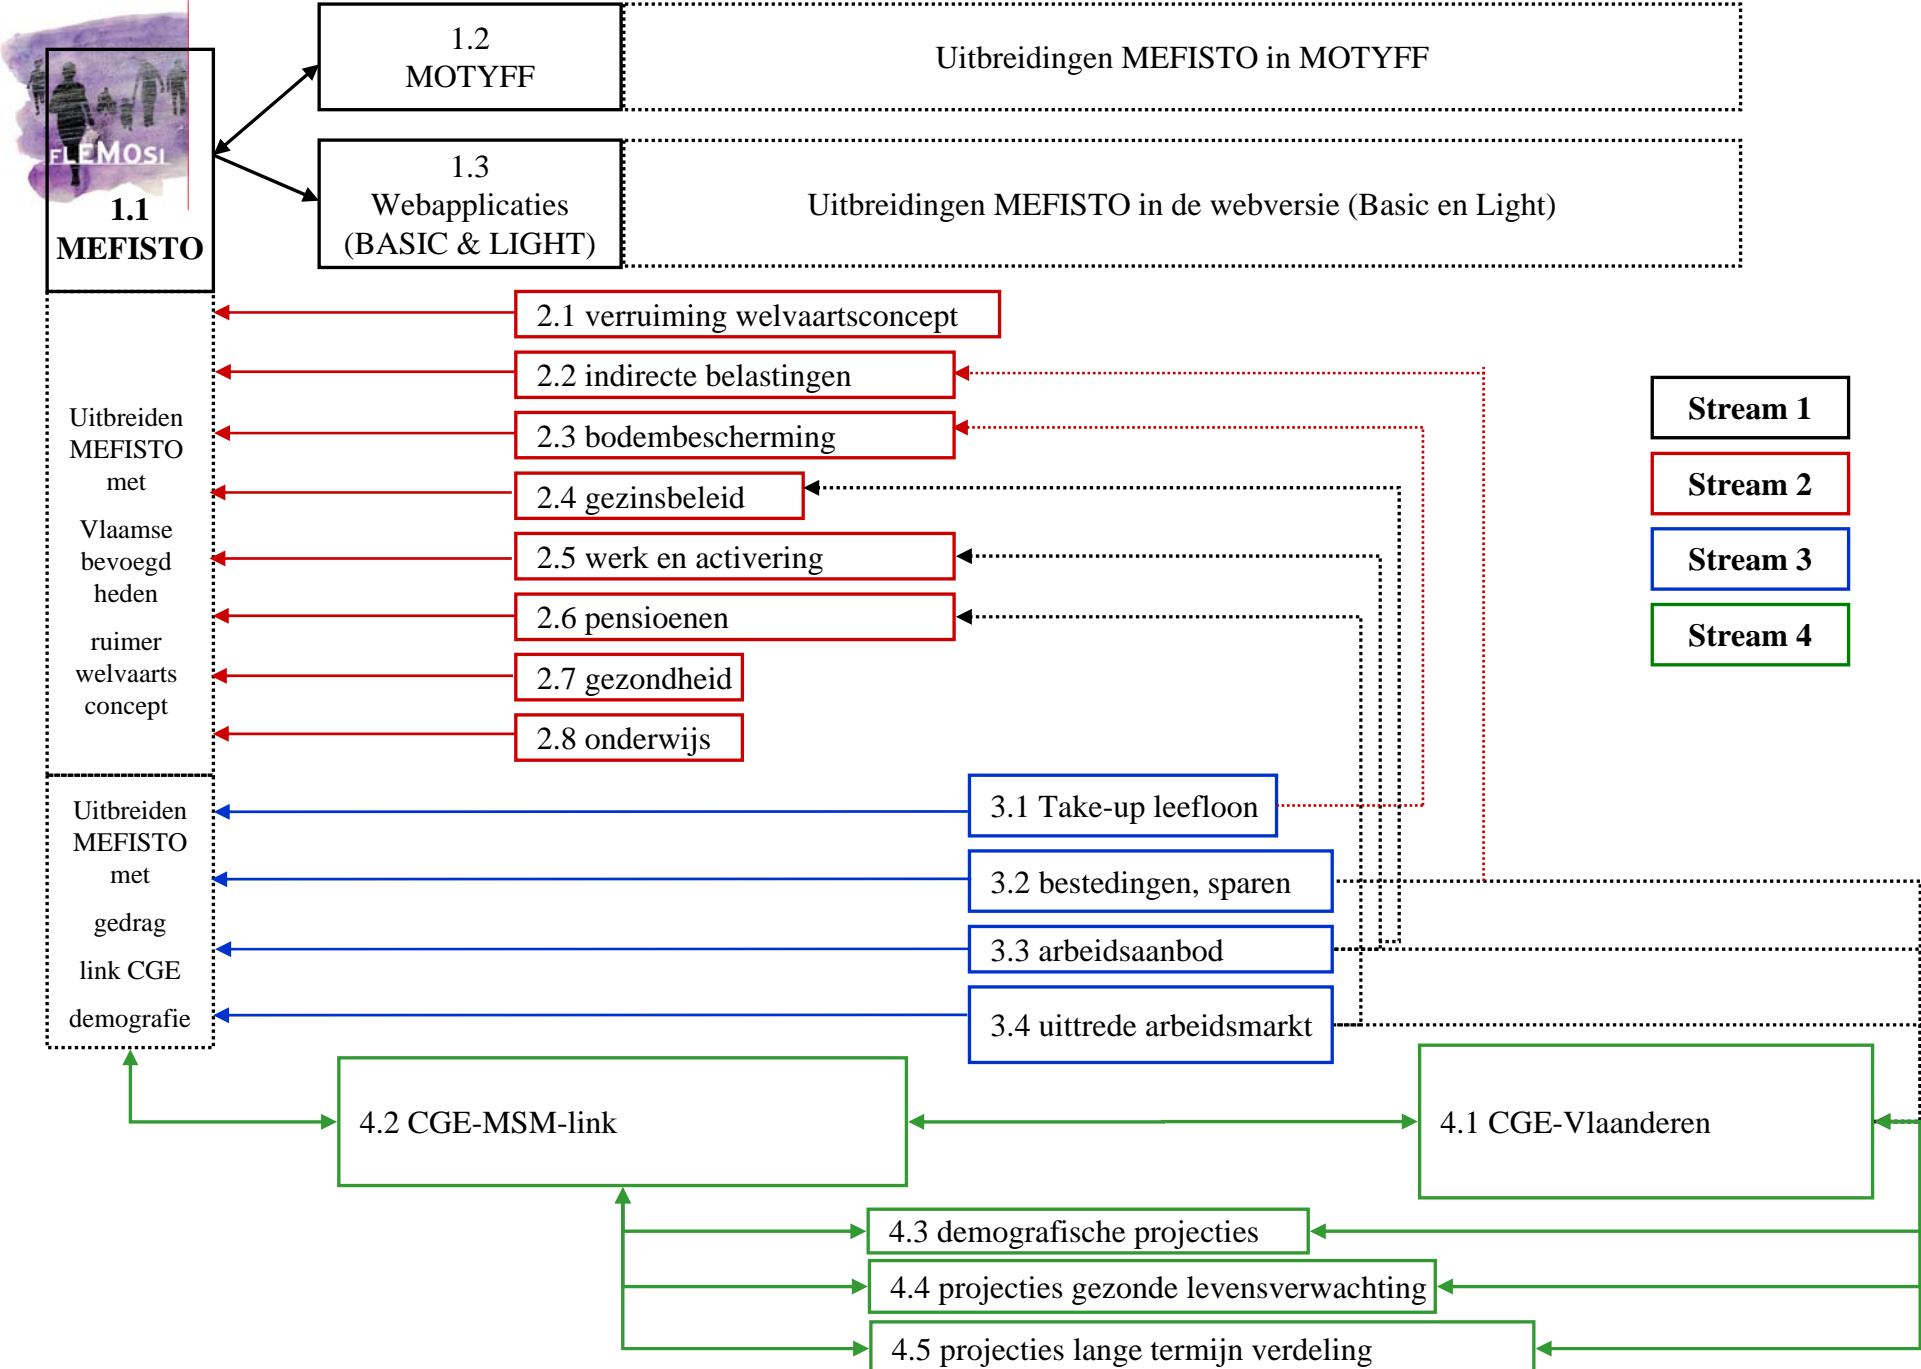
FLEMOSI

1.1 MEFISTO

1.2 MOTYFF

Uitbreidingen MEFISTO in MOTYFF

1.3 Webapplicaties (BASIC & LIGHT)

Uitbreidingen MEFISTO in de webversie (Basic en Light)

Uitbreiden MEFISTO met Vlaamse bevoegd heden ruimer welvaarts concept

2.1 verruiming welvaartsconcept

2.2 indirecte belastingen

2.3 bodembescherming

2.4 gezinsbeleid

2.5 werk en activering

2.6 pensioenen

2.7 gezondheid

2.8 onderwijs

Stream 1

Stream 2

Stream 3

Stream 4

Uitbreiden MEFISTO met gedrag link CGE demografie

3.1 Take-up leefloon

3.2 bestedingen, sparen

3.3 arbeidsaanbod

3.4 uittrede arbeidsmarkt

4.2 CGE-MSM-link

4.1 CGE-Vlaanderen

4.3 demografische projecties

4.4 projecties gezonde levensverwachting

4.5 projecties lange termijn verdeling